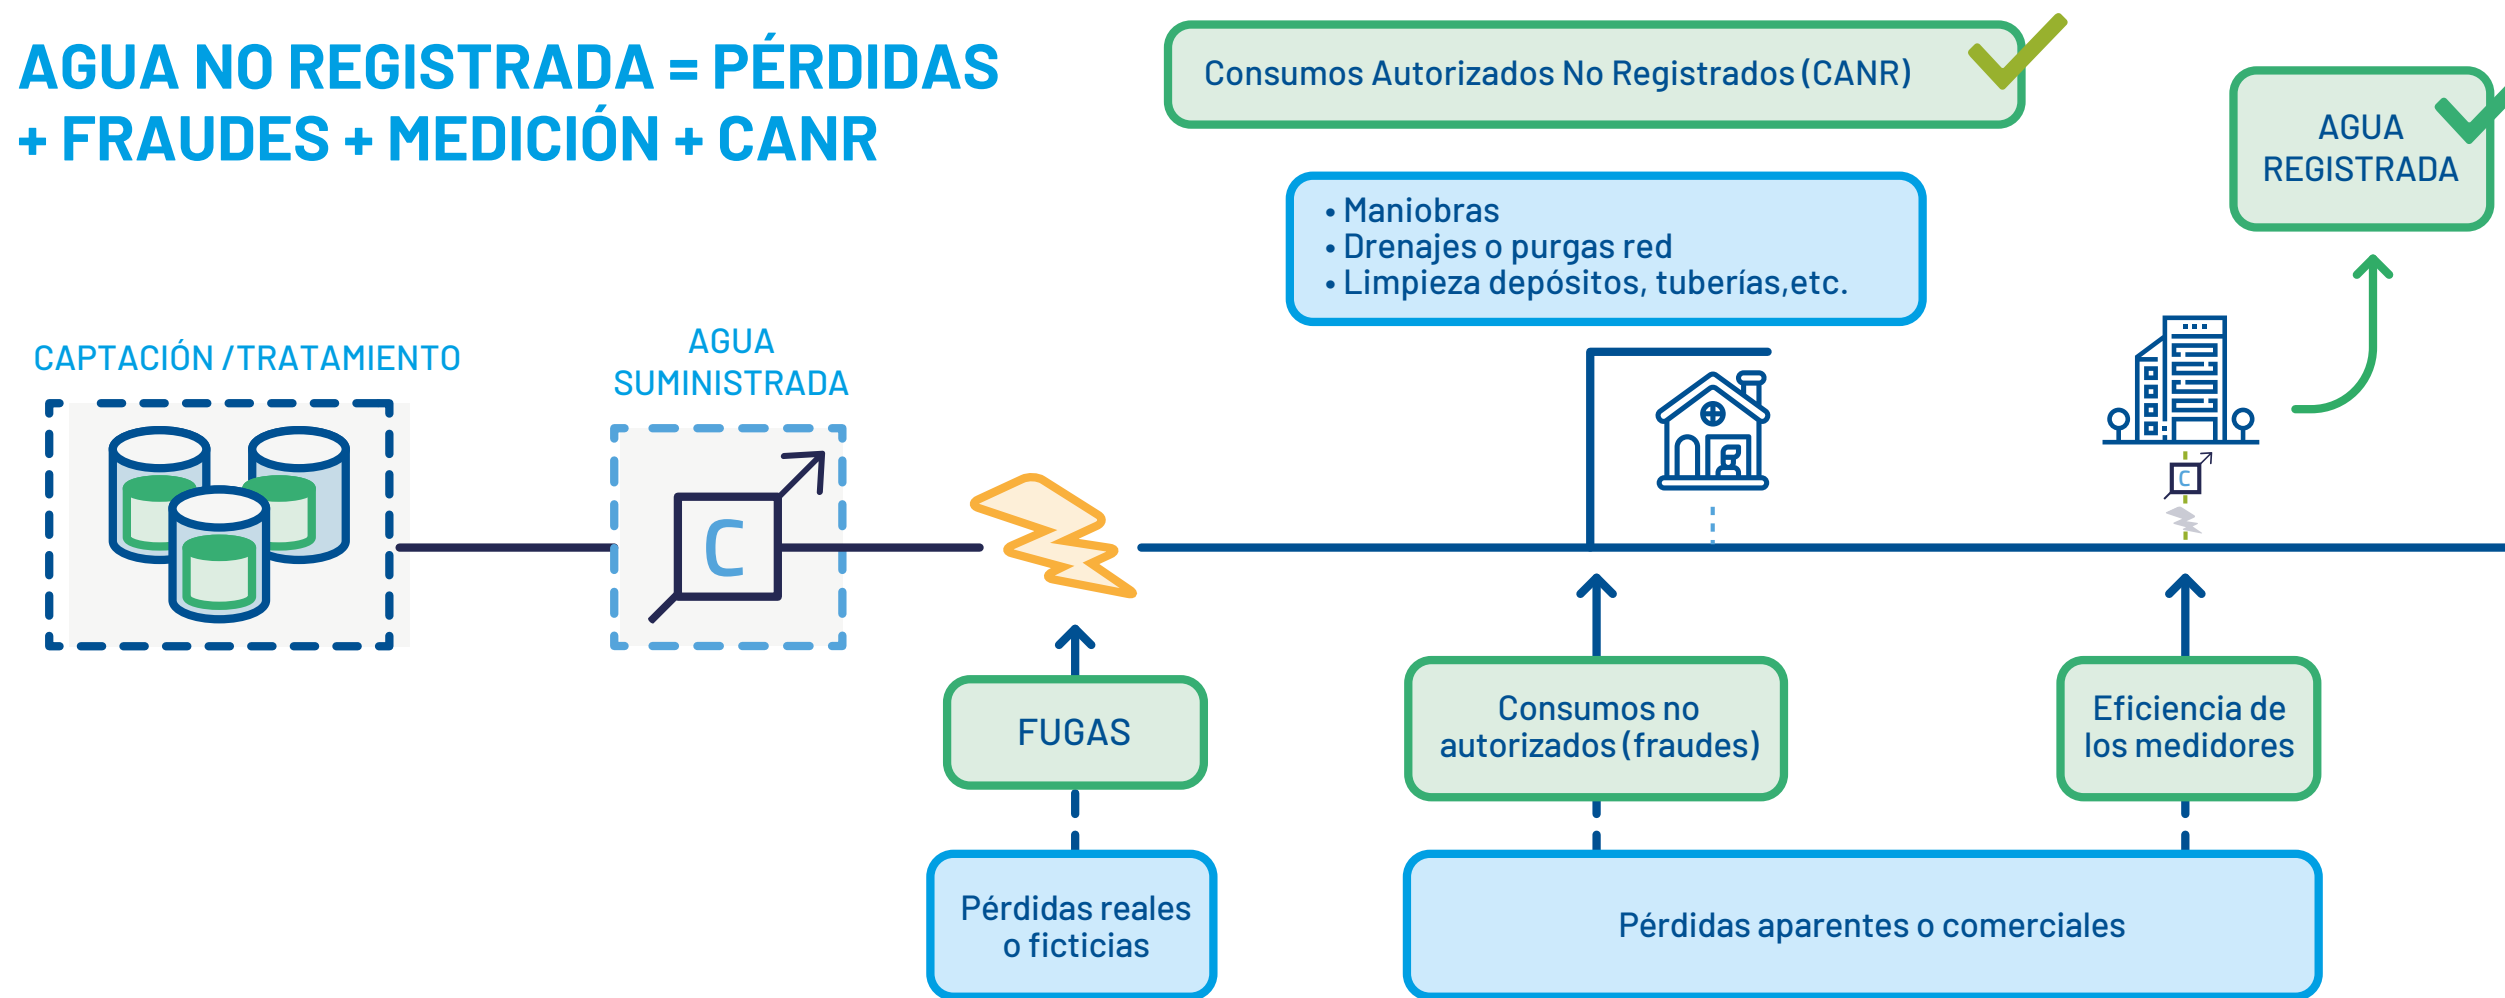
AGUA NO REGISTRADA = PÉRDIDAS + FRAUDES + MEDICIÓN + CANR

Consumos Autorizados No Registrados (CANR)

AGUA REGISTRADA

• Maniobras
• Drenajes o purgas red
• Limpieza depósitos, tuberías, etc.

CAPTACIÓN / TRATAMIENTO

AGUA SUMINISTRADA

C

C

FUGAS

Consumos no autorizados (fraudes)

Eficiencia de los medidores

Pérdidas reales o ficticias

Pérdidas aparentes o comerciales